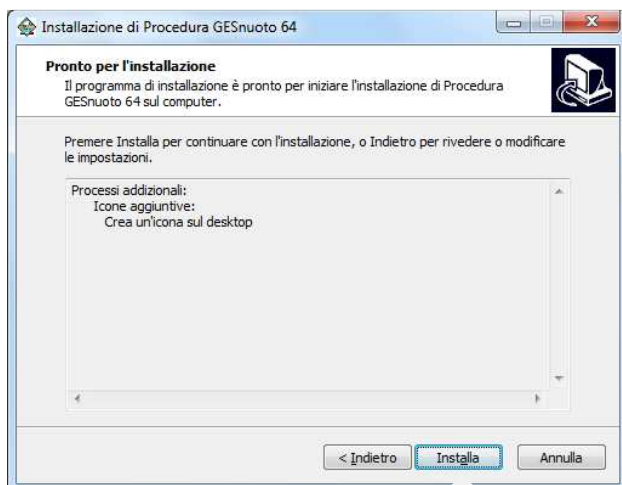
Installazione di Procedura GESnuoto 64

Pronto per l'installazione
Il programma di installazione è pronto per iniziare l'installazione di Procedura GESnuoto 64 sul computer.

Premere Installa per continuare con l'installazione, o Indietro per rivedere o modificare le impostazioni.

Processi addizionali:
Icone aggiuntive:
Crea un'icona sul desktop

< Indietro
Installa
Annulla